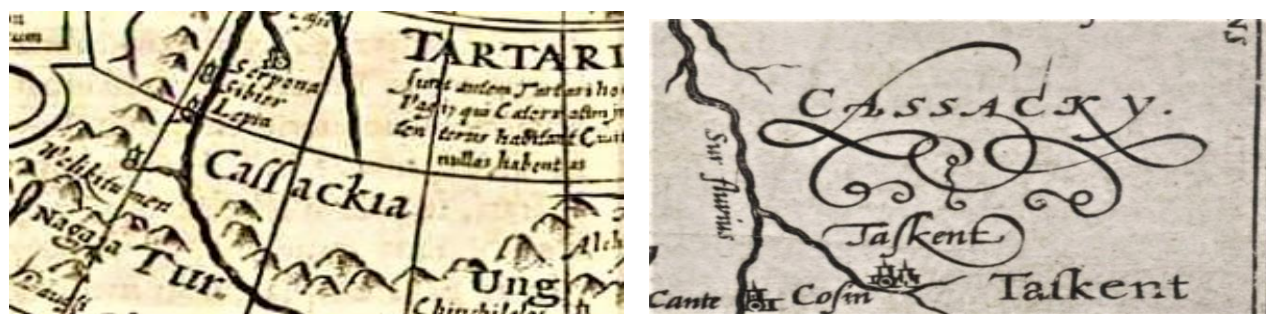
TARTARI
Sunt autem Tartari ho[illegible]
Pagis qui Caterorum in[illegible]
sen terras habitant Cu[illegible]
nullas habent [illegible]

Serpona
Sibier
Lepia

Welikitumen
Nagaia
Tur
Cassackia
Ung
Alch
Chinchilet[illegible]

CASSACKY.
Sur fluvius
Taskent
Taskent
Cante
Cosin